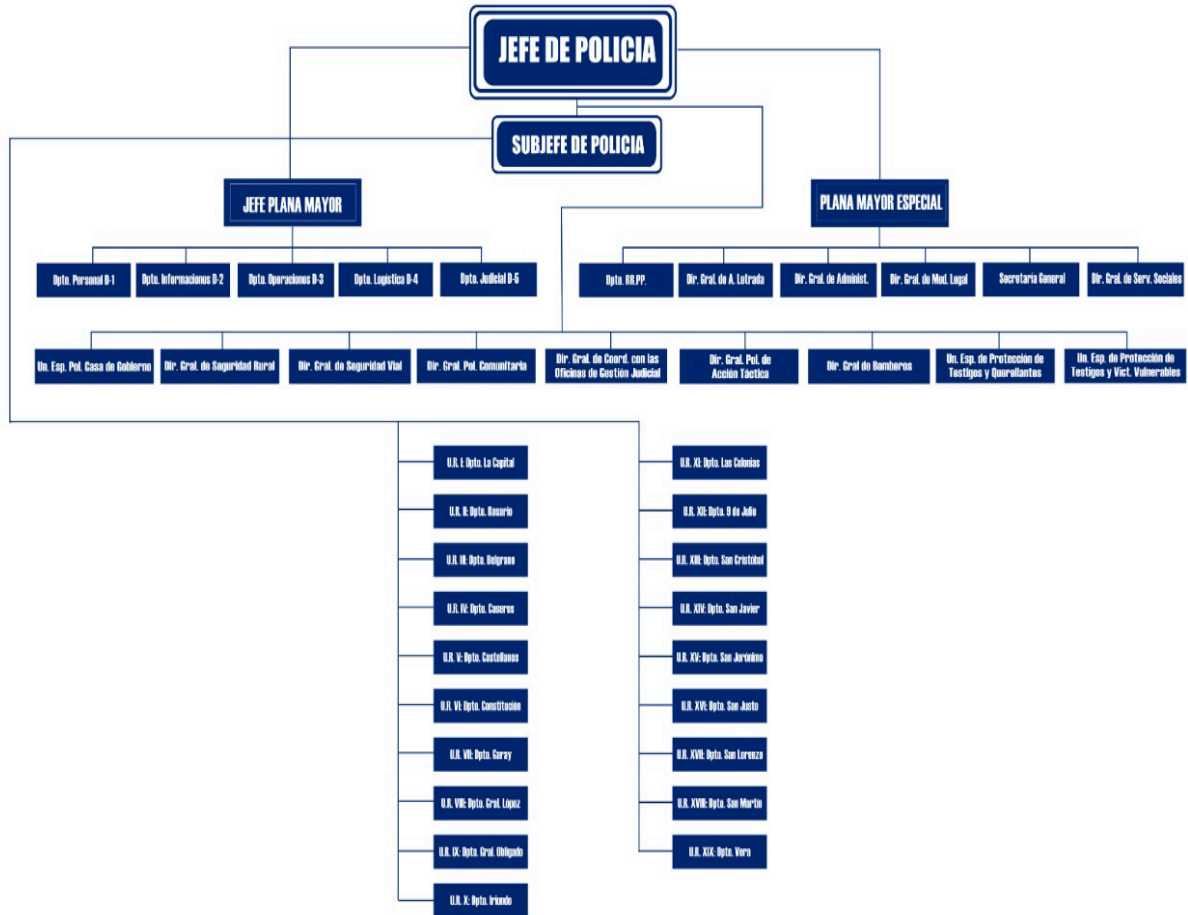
JEFE DE POLICIA

SUBJEFE DE POLICIA

JEFE PLANA MAYOR

PLANA MAYOR ESPECIAL

Dpto. Personal D-1

Dpto. Informaciones D-2

Dpto. Operaciones D-3

Dpto. Logística D-4

Dpto. Judicial D-5

Dpto. RR.PP.

Dir. Gral. de A. Letrada

Dir. Gral. de Administ.

Dir. Gral. de Med. Legal

Secretaria General

Dir. Gral. de Serv. Sociales

Un. Esp. Pol. Casa de Gobierno

Dir. Gral. de Seguridad Rural

Dir. Gral. de Seguridad Vial

Dir. Gral. Pol. Comunitaria

Dir. Gral. de Coord. con las Oficinas de Gestión Judicial

Dir. Gral. Pol. de Acción Táctica

Dir. Gral de Bomberos

Un. Esp. de Protección de Testigos y Querellantes

Un. Esp. de Protección de Testigos y Vict. Vulnerables

U.R. I: Dpto. La Capital

U.R. II: Dpto. Rosario

U.R. III: Dpto. Belgrano

U.R. IV: Dpto. Caseros

U.R. V: Dpto. Castellanos

U.R. VI: Dpto. Constitución

U.R. VII: Dpto. Garay

U.R. VIII: Dpto. Gral. López

U.R. IX: Dpto. Gral. Obligado

U.R. X: Dpto. Iriondo

U.R. XI: Dpto. Las Colonias

U.R. XII: Dpto. 9 de Julio

U.R. XIII: Dpto. San Cristóbal

U.R. XIV: Dpto. San Javier

U.R. XV: Dpto. San Jerónimo

U.R. XVI: Dpto. San Justo

U.R. XVII: Dpto. San Lorenzo

U.R. XVIII: Dpto. San Martín

U.R. XIX: Dpto. Vera